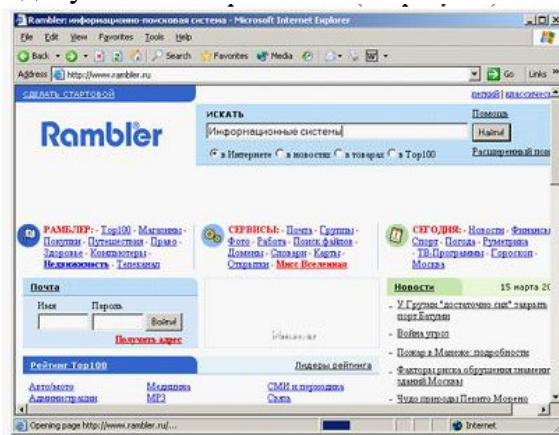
Rambler: информационно-поисковая система - Microsoft Internet Explorer

File Edit View Favorites Tools Help

Back Search Favorites Media

Address http://www.rambler.ru Go Links

СДЕЛАТЬ СТАРТОВОЙ

легкий | классическ

Rambler

ИСКАТЬ

Информационные системы

Найти!

Помощь

в Интернете в новостях в товарах в Top100

Расширенный пои

РАМБЛЕР: - Top100 - Магазины - Покупки - Путешествия - Право - Здоровье - Компьютеры - Недвижимость - Телемагазин

СЕРВИСЫ: - Почта - Группы - Фото - Работа - Поиск файлов - Домены - Словари - Карты - Открытки - Мисс Вселенная

СЕГОДНЯ: - Новости - Финансы - Спорт - Погода - Румметрика - ТВ-Программы - Гороскоп - Москва

Почта

Имя Пароль

Войти

Получить адрес

Новости 15 марта 20

У Грузии "достаточно сил" закрыть порт Батуми

Война утром

Пожар в Манеже: подробности

Факторы риска обрушения типовых зданий Москвы

Чудо природы Пенито Мурено

Рейтинг Top100

Лидеры рейтинга

Авто/мото

Медицина

СМИ и периодика

Администрации

MP3

Связь

Opening page http://www.rambler.ru/....

Internet